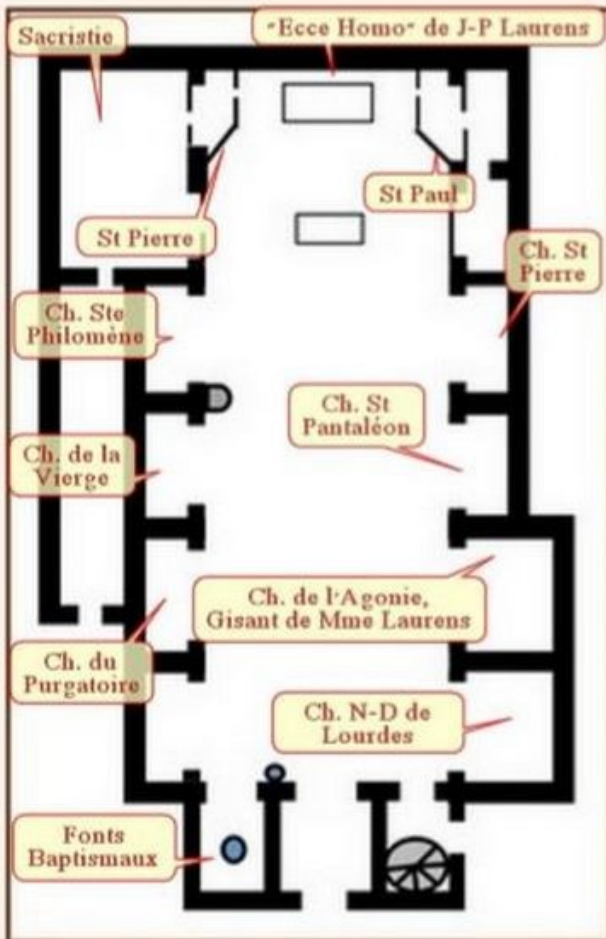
Sacristie

"Ecce Homo" de J-P Laurens

St Pierre

St Paul

Ch. St Pierre

Ch. Ste Philomène

Ch. St Pantaléon

Ch. de la Vierge

Ch. de l'Agonie, Gisant de Mme Laurens

Ch. du Purgatoire

Ch. N-D de Lourdes

Fonts Baptismaux